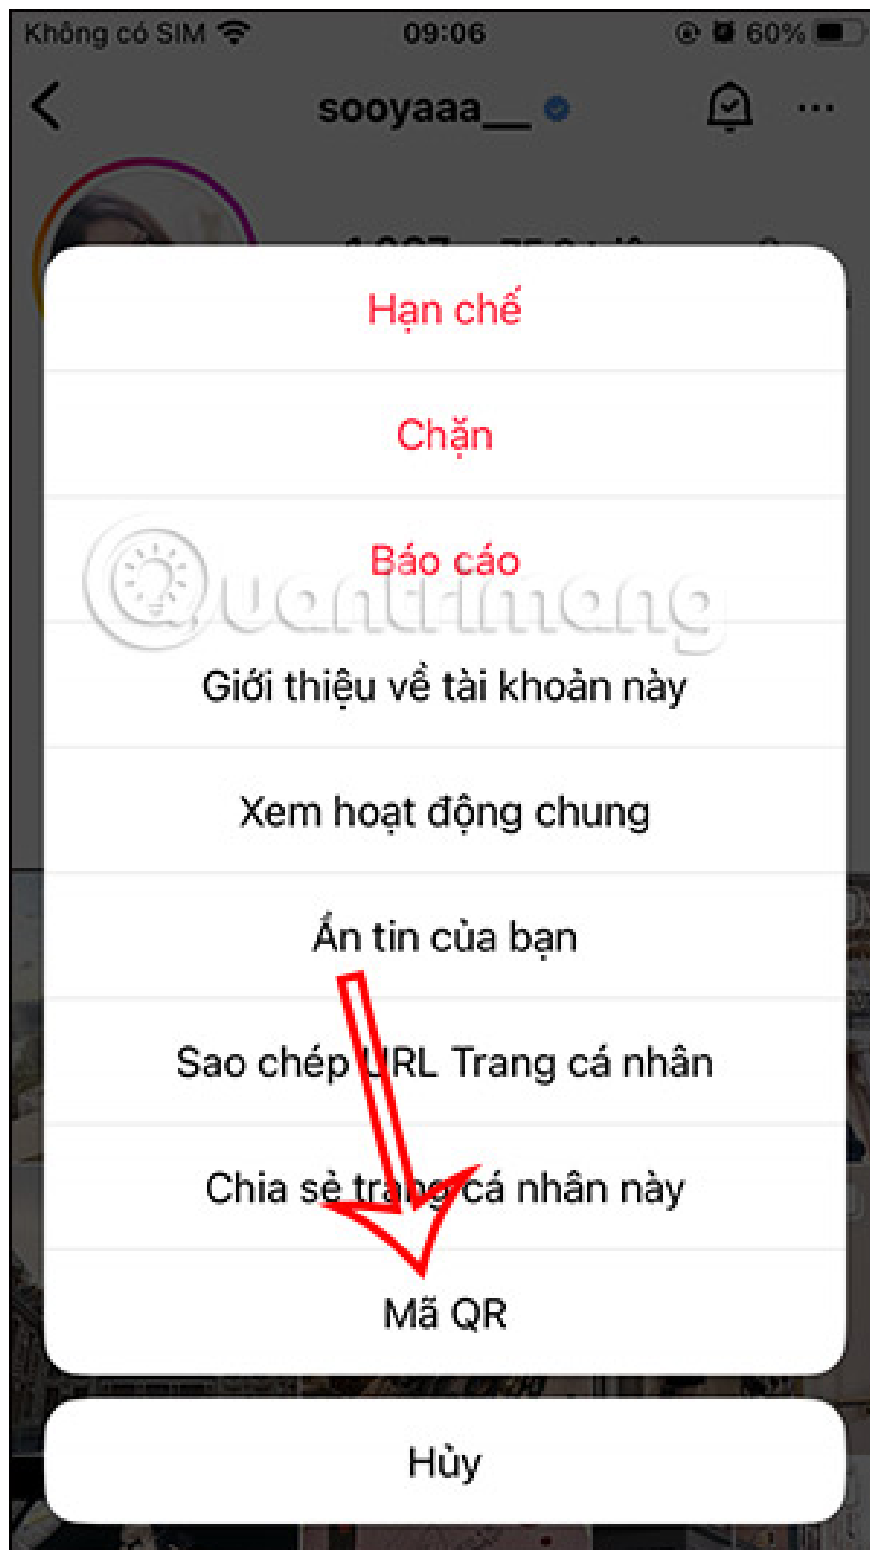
Không có SIM 09:06 60%

sooyaaa__

Hạn chế

Chặn

Báo cáo

Giới thiệu về tài khoản này

Xem hoạt động chung

Ẩn tin của bạn

Sao chép URL Trang cá nhân

Chia sẻ trang cá nhân này

Mã QR

Hủy

Quantrimang